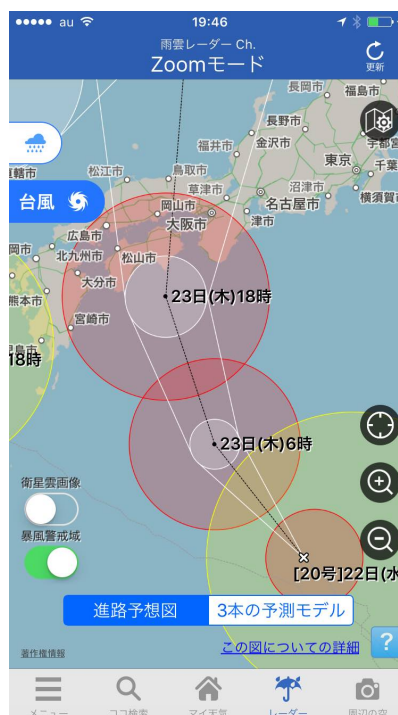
●●●●● au 19:46

雨雲レーダー Ch.
Zoomモード
更新

長岡市 福島市 長野市 宇都宮 福井市 金沢市 東京 松江市 鳥取市 草津市 沼津市 横須賀 台風 岡山市 名古屋市 大阪市 津市 広島市 岡市 北九州市 松山市 大分市 熊本市 宮崎市 轄市

23日(木)18時
18時
23日(木)6時
[20号]22日(水

衛星雲画像
暴風警戒域

進路予想図 3本の予測モデル
この図についての詳細
?
著作権情報

メニュー ココ検索 マイ天気 レーダー 周辺の空